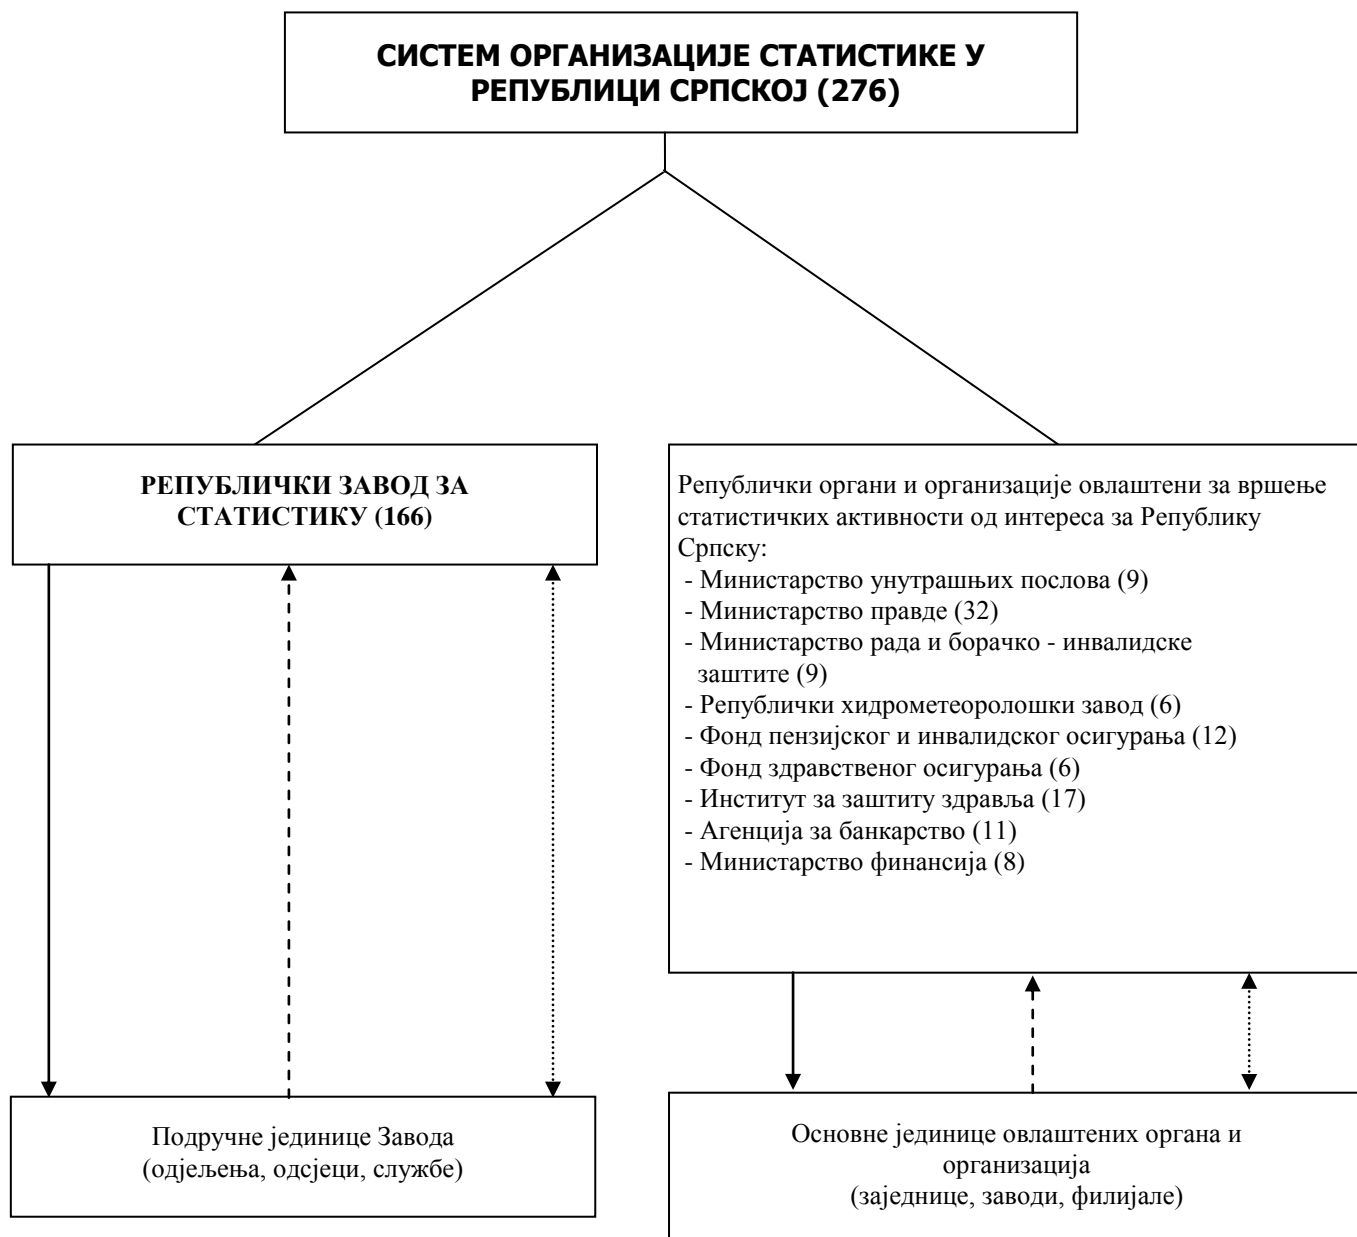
СИСТЕМ ОРГАНИЗАЦИЈЕ СТАТИСТИКЕ У РЕПУБЛИЦИ СРПСКОЈ (276)

РЕПУБЛИЧКИ ЗАВОД ЗА СТАТИСТИКУ (166)

Подручне јединице Завода (одјељења, одсјеци, службе)

Републички органи и организације овлаштени за вршење статистичких активности од интереса за Републику Српску:
- Министарство унутрашњих послова (9)
- Министарство правде (32)
- Министарство рада и борачко - инвалидске заштите (9)
- Републички хидрометеоролошки завод (6)
- Фонд пензијског и инвалидског осигурања (12)
- Фонд здравственог осигурања (6)
- Институт за заштиту здравља (17)
- Агенција за банкарство (11)
- Министарство финансија (8)

Основне јединице овлаштених органа и организација (заједнице, заводи, филијале)